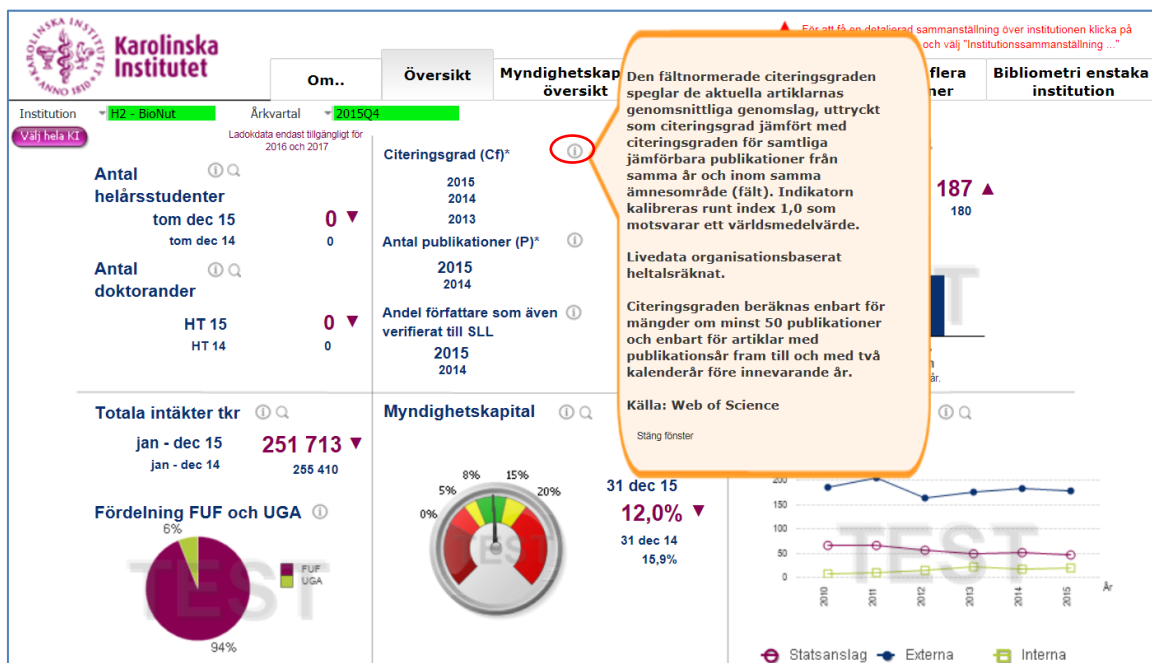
Karolinska Institutet

KAROLINSKA INSTITUTET ANNO 1810

För att få en detaljerad sammanställning över institutionen klicka på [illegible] och välj "Institutionssammanställning ..."

Om..

Översikt

Myndighetskap översikt

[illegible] flera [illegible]ner

Bibliometri enstaka institution

Institution H2 - BioNut

Årkvartal 2015Q4

Välj hela KI

Ladokdata endast tillgängligt för 2016 och 2017

Antal helårsstudenter

tom dec 15 0

tom dec 14 0

Antal doktorander

HT 15 0

HT 14 0

Citeringsgrad (Cf)*

2015
2014
2013

Antal publikationer (P)*

2015
2014

Andel författare som även verifierat till SLL

2015
2014

187
180

Den fältnormerade citeringsgraden speglar de aktuella artiklarnas genomsnittliga genomslag, uttryckt som citeringsgrad jämfört med citeringsgraden för samtliga jämförbara publikationer från samma år och inom samma ämnesområde (fält). Indikatorn kalibreras runt index 1,0 som motsvarar ett världsmedelvärde.

Livedata organisationsbaserat heltalsräknat.

Citeringsgraden beräknas enbart för mängder om minst 50 publikationer och enbart för artiklar med publikationsår fram till och med två kalenderår före innevarande år.

Källa: Web of Science

Stäng fönster

Totala intäkter tkr

jan - dec 15 251 713

jan - dec 14 255 410

Myndighetskapital

0%
5%
8%
15%
20%

31 dec 15
12,0%
31 dec 14
15,9%

Fördelning FUF och UGA

6%
94%
FUF
UGA

TEST

200
150
100
50
0
2010
2011
2012
2013
2014
2015
År

Statsanslag
Externa
Interna